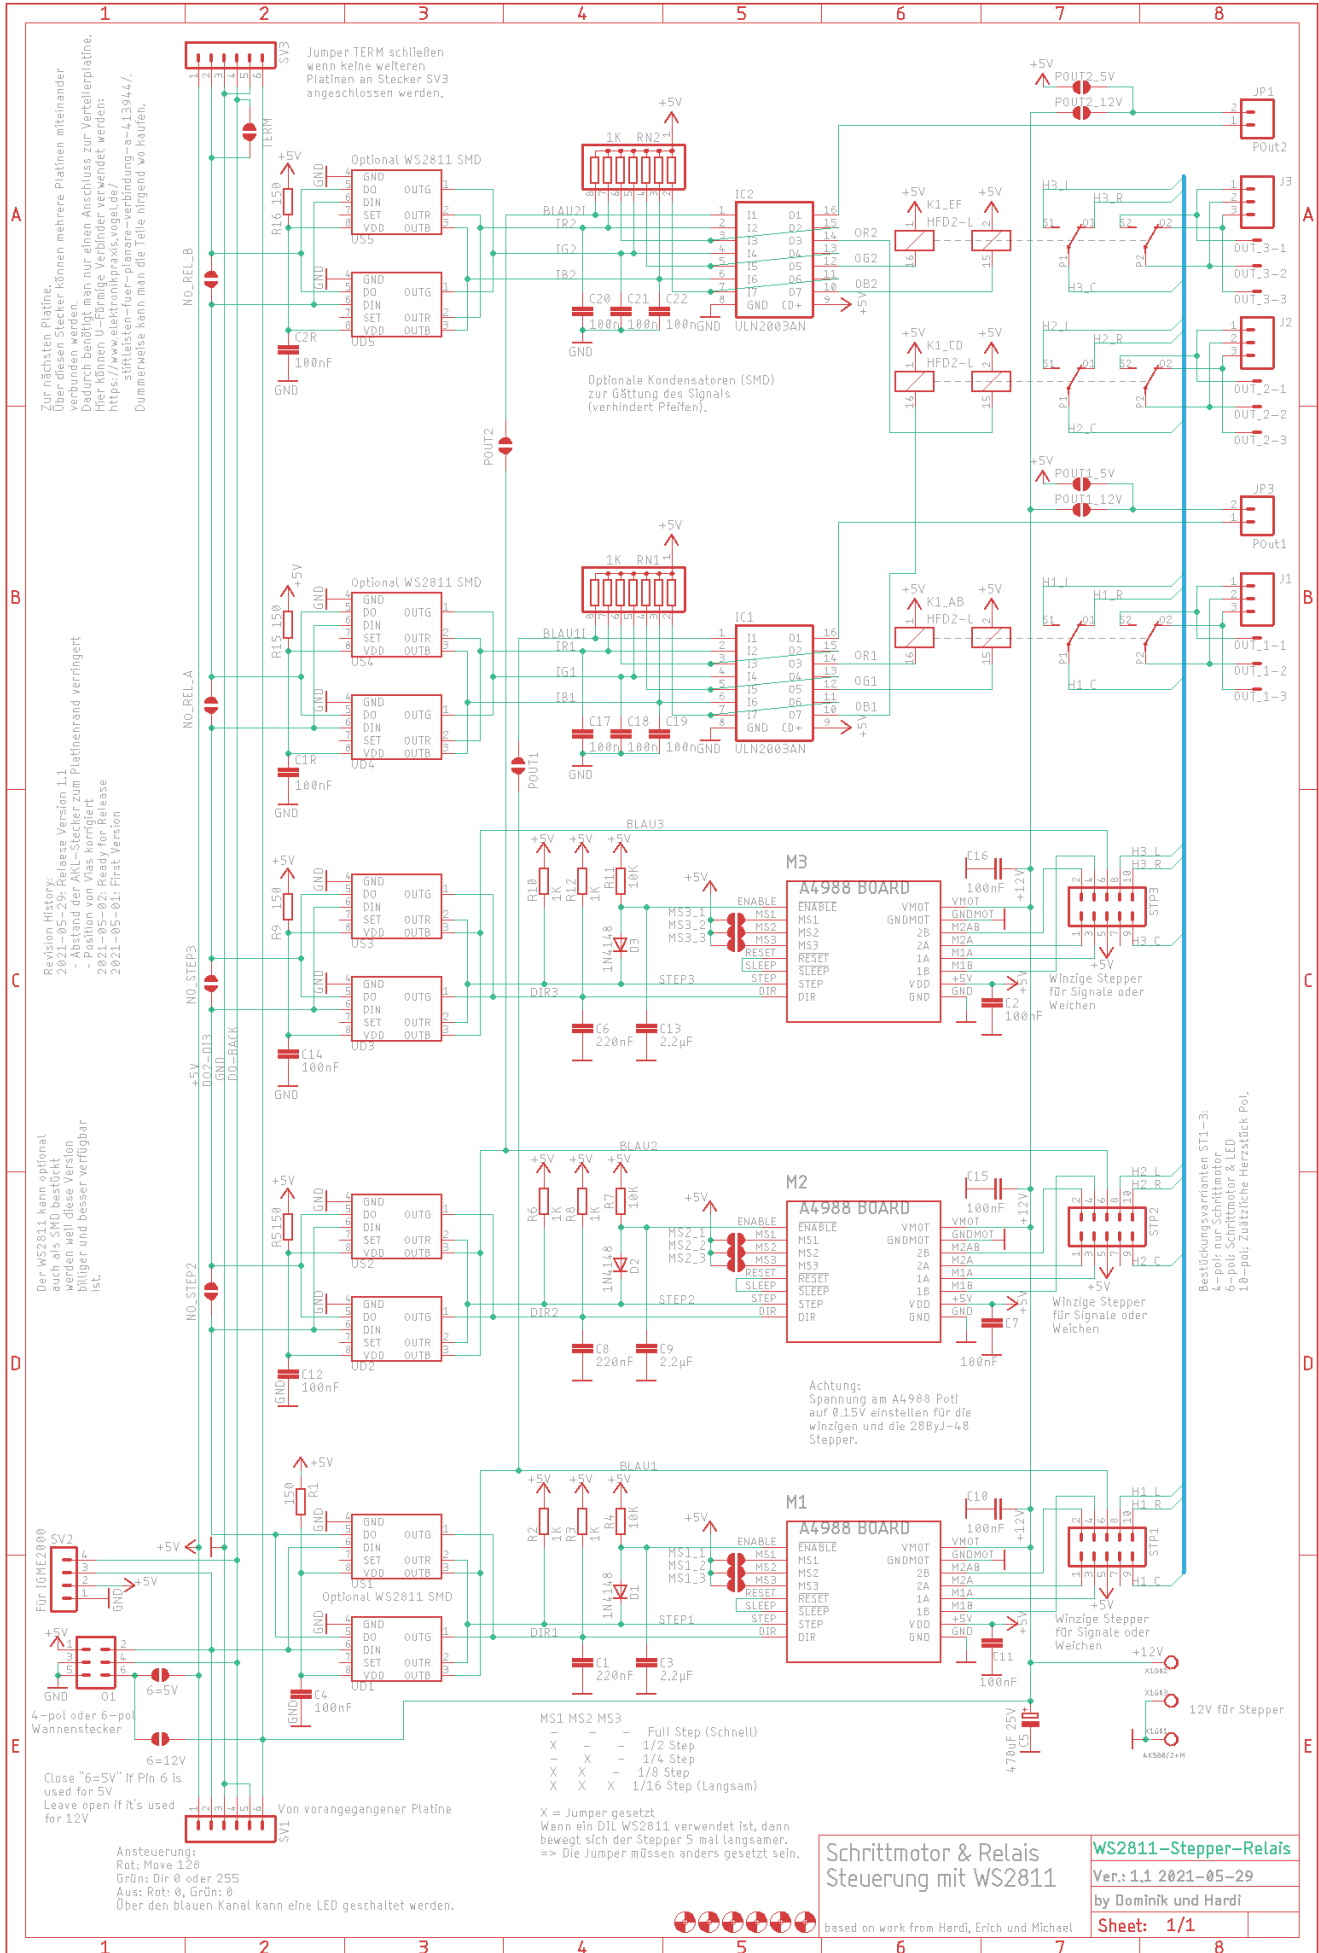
1 2 3 4 5 6 7 8

A B C D E

Zur nächsten Platine.
Über diesen Stecker können mehrere Platinen miteinander verbunden werden.
Dadurch benötigt man nur einen Anschluss zur Verteilerplatine.
Hier können U-Förmige Verbinder verwendet werden:
https://www.elektronikpraxis.vogel.de/stiftleisten-fuer-planare-verbindung-a-413944/.
Dummerweise kann man die Teile nirgend wo kaufen.

SV3

Jumper TERM schließen wenn keine welteren Platinen an Stecker SV3 angeschlossen werden.

TERM

Optional WS2811 SMD

GND DO DIN SET VDD OUTG OUTR OUTB

US5 UD5

R16 150

+5V

C2R 100nF GND

NO_REL_B

1K RN2

+5V

BLAU2 IR2 IG2 IB2

C20 C21 C22 100n 100n 100n GND

IC2 ULN2003AN

I1 I2 I3 I4 I5 I6 I7 GND O1 O2 O3 O4 O5 O6 O7 CD+

OR2 OG2 OB2

+5V

+5V K1_EF HFD2-L

+5V POUT2_5V POUT2_12V JP1 POut2

H3_L H3_R S1 O1 S2 O2 P1 P2 H3_C

J3 OUT_3-1 OUT_3-2 OUT_3-3

+5V K1_CD HFD2-L

H2_L H2_R H2_C J2 OUT_2-1 OUT_2-2 OUT_2-3

Optionale Kondensatoren (SMD) zur Gättung des Signals (verhindert Pfeifen).

POUT2

+5V POUT1_5V POUT1_12V JP3 POut1

Optional WS2811 SMD

US4 UD4

R15 150

C1R 100nF GND

NO_REL_A

1K RN1

BLAU1 IR1 IG1 IB1

C17 C18 C19 100n 100n 100n GND

IC1 ULN2003AN

OR1 OG1 OB1

+5V K1_AB HFD2-L

H1_L H1_R H1_C J1 OUT_1-1 OUT_1-2 OUT_1-3

POUT1

Revision History:
2021-05-29: Release Version 1.1
- Abstand der AKL-Stecker zum Platinenrand verringert
- Position von Vias korrigiert
2021-05-02: Ready for Release
2021-05-01: First Version

BLAU3

R10 1K R12 1K R11 10K

M3 A4988 BOARD

ENABLE MS1 MS2 MS3 RESET SLEEP STEP DIR VMOT GNDMOT 2B 2A 1A 1B VDD GND

MS3_1 MS3_2 MS3_3

1N4148 D3

STEP3 DIR3

C6 220nF C13 2,2µF

C16 100nF +12V

H3_L H3_R H3_C STP3

Winzige Stepper für Signale oder Weichen

C2 100nF

R9 150

US3 UD3

C14 100nF GND

NO_STEP3

+5V DO2-DI3 GND DO-BACK

Der WS2811 kann optional auch als SMD bestückt werden weil diese Version billiger und besser verfügbar ist.

BLAU2

R6 1K R8 1K R7 10K

M2 A4988 BOARD

MS2_1 MS2_2 MS2_3

1N4148 D2

STEP2 DIR2

C8 220nF C9 2,2µF

C15 100nF +12V

H2_L H2_R H2_C STP2

Winzige Stepper für Signale oder Weichen

C7 100nF

R5 150

US2 UD2

C12 100nF GND

NO_STEP2

Bestückungsvarianten ST1-3:
4-pol: nur Schrittmotor
6-pol: Schrittmotor & LED
10-pol: Zusätzliche Herzstück Pol.

Achtung:
Spannung am A4988 Poti auf 0.15V einstellen für die winzigen und die 28ByJ-48 Stepper.

BLAU1

R2 1K R3 1K R4 10K

M1 A4988 BOARD

MS1_1 MS1_2 MS1_3

1N4148 D1

STEP1 DIR1

C1 220nF C3 2,2µF

C10 100nF +12V

H1_L H1_R H1_C STP1

Winzige Stepper für Signale oder Weichen

C11 100nF

R1 150

US1 UD1

Optional WS2811 SMD

C4 100nF GND

Für IGME2000 SV2

+5V GND

+5V GND O1 6=5V 6=12V

4-pol oder 6-pol Wannenstecker

Close "6=5V" if Pin 6 is used for 5V
Leave open if it's used for 12V

SV1 Von vorangegangener Platine

+12V X1G2 X1G3 X1G1 AK500/2+H 12V für Stepper

470uF 25V C5

MS1 MS2 MS3
- - - Full Step (Schnell)
X - - 1/2 Step
- X - 1/4 Step
X X - 1/8 Step
X X X 1/16 Step (Langsam)

X = Jumper gesetzt
Wenn ein DIL WS2811 verwendet ist, dann bewegt sich der Stepper 5 mal langsamer.
=> Die Jumper müssen anders gesetzt sein.

Ansteuerung:
Rot: Move 128
Grün: Dir 0 oder 255
Aus: Rot: 0, Grün: 0
Über den blauen Kanal kann eine LED geschaltet werden.

Schrittmotor & Relais
Steuerung mit WS2811

WS2811-Stepper-Relais
Ver.: 1.1 2021-05-29
by Dominik und Hardi
Sheet: 1/1

based on work from Hardi, Erich und Michael